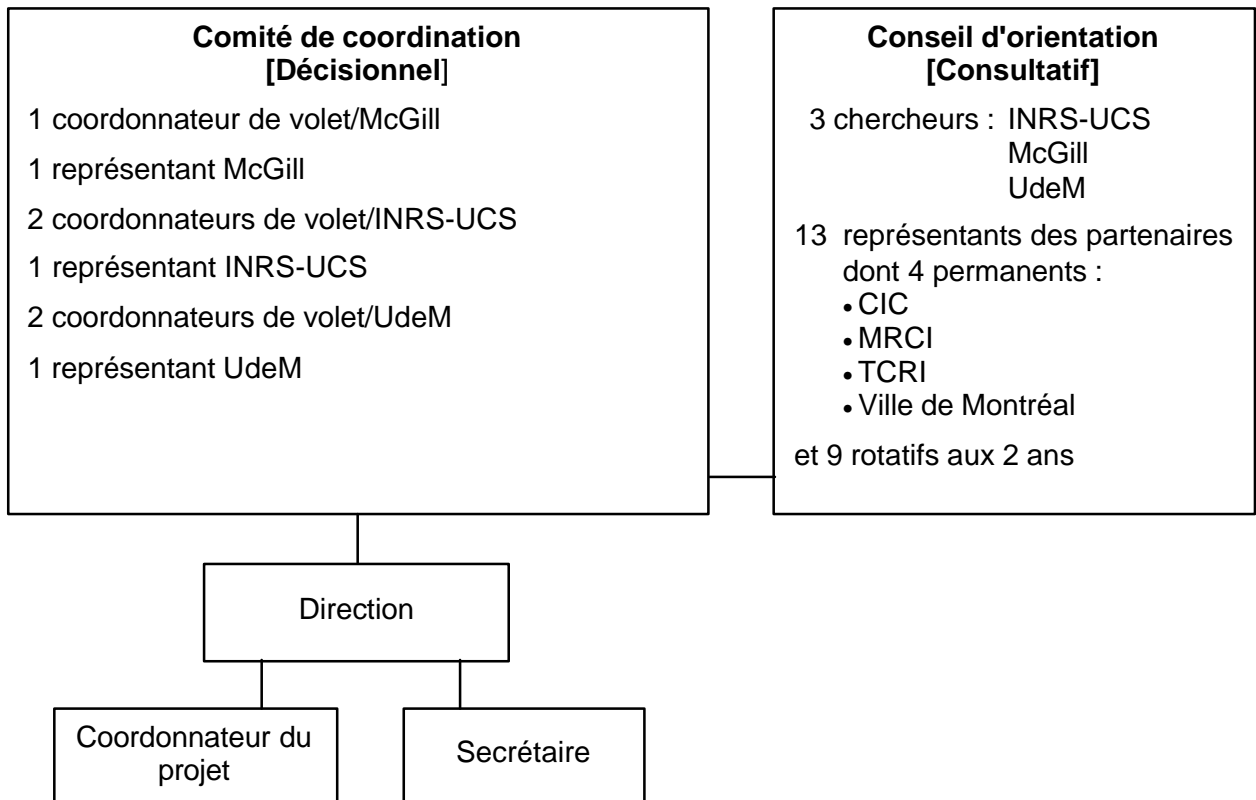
Comité de coordination
[Décisionnel]

1 coordonnateur de volet/McGill

1 représentant McGill

2 coordonnateurs de volet/INRS-UCS

1 représentant INRS-UCS

2 coordonnateurs de volet/UdeM

1 représentant UdeM

Conseil d'orientation
[Consultatif]

3 chercheurs : INRS-UCS
McGill
UdeM

13 représentants des partenaires dont 4 permanents :
• CIC
• MRCI
• TCRI
• Ville de Montréal

et 9 rotatifs aux 2 ans

Direction

Coordonnateur du projet

Secrétaire